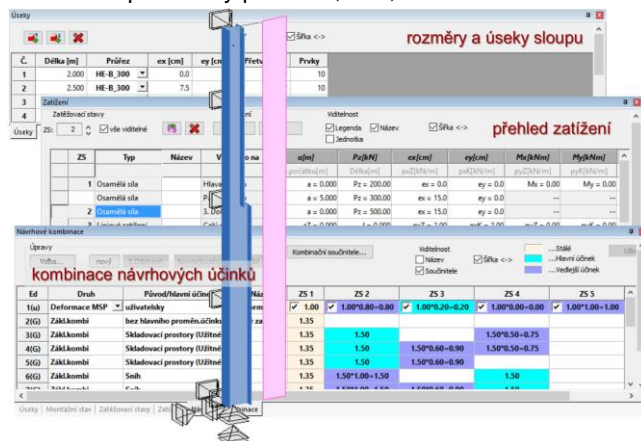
Úseky

Č. | Délka [m] | Průřez | ex [cm] | ey [cm] | Převýšení | Prvky
1 | 2.000 | HE-B_300 | 0.0 | | | 10
2 | 2.000 | HE-B_300 | 7.5 | | | 10
3
4

Šířka <->

rozměry a úseky sloupu

Zatížení

Zatěžovací stavy
ZS: 2 vše viditelné

Viditelnost
Legenda Název Šířka <->
Jednotka

přehled zatížení

| ZS | Typ | Název | | a[m] | Pz[kN] | ex[cm] | ey[cm] | Mx[kNm] | My[kNm] |
|---|---|---|---|---|---|---|---|---|---|
| | | | | počátku[m] | Délka[m] | pyZ[kN/m] | pyK[kN/m] | pyZ[kN/m] | pyK[kN/m] |
| 1 | Osamělá síla | | Hlav | a = 0.000 | Pz = 200.00 | ex = 0.0 | ey = 0.0 | Mx = 0.00 | My = 0.00 |
| | Osamělá síla | | P | a = 5.000 | Pz = 300.00 | ex = 15.0 | ey = 0.0 | -- | -- |
| 2 | Osamělá síla | | 3. Dol | a = 0.000 | Pz = 500.00 | ex = 15.0 | ey = 0.0 | -- | -- |

Úseky

Návrhové kombinace

Úpravy
Volba... nový

Kombinační součinitele...

Viditelnost
Název
Součinitele
Šířka <->

...Stálé
...Hlavní účinek
...Vedlejší účinek

kombinace návrhových účinků

| Ed | Druh | Původ/hlavní účinek | ZS 1 | ZS 2 | ZS 3 | ZS 4 | ZS 5 |
|---|---|---|---|---|---|---|---|
| 1(u) | Deformace MSP | uživatelsky | 1.00 | 1.00*0.80=0.80 | 1.00*0.20=0.20 | 1.00*0.00=0.00 | 1.00*1.00=1.00 |
| 2(G) | Zákl.kombi | bez hlavního proměn.účinku | 1.35 | | | | |
| 3(G) | Zákl.kombi | Skladovací prostory (Užitné | 1.35 | 1.50 | | 1.50*0.50=0.75 | |
| 4(G) | Zákl.kombi | Skladovací prostory (Užitné | 1.35 | 1.50 | 1.50*0.60=0.90 | 1.50*0.50=0.75 | |
| 5(G) | Zákl.kombi | Skladovací prostory (Užitné | 1.35 | 1.50 | 1.50*0.60=0.90 | | |
| 6(G) | Zákl.kombi | Sníh | 1.35 | 1.50*1.00=1.50 | | 1.50 | |

Úseky | Montážní stav | Zatěžovací stavy | Zatí | binace